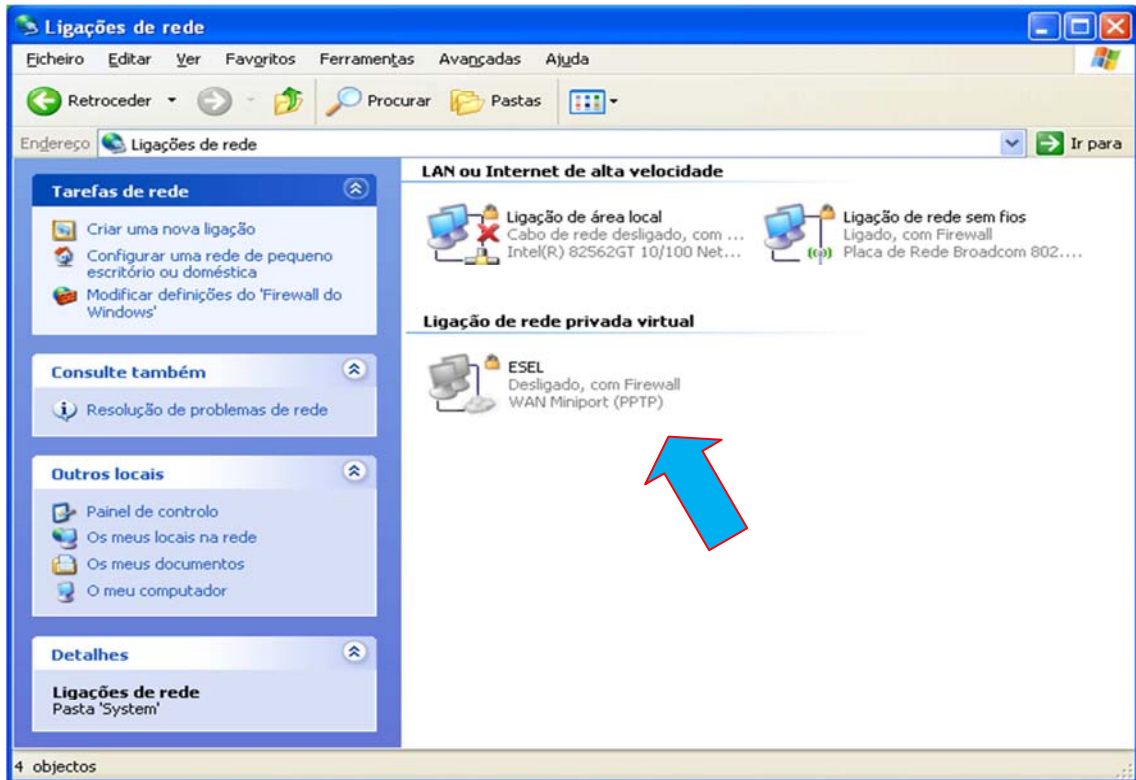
Ligações de rede

Ficheiro Editar Ver Favoritos Ferramentas Avançadas Ajuda

Retroceder Procurar Pastas

Endereço Ligações de rede Ir para

Tarefas de rede

Criar uma nova ligação
Configurar uma rede de pequeno escritório ou doméstica
Modificar definições do 'Firewall do Windows'

Consulte também

Resolução de problemas de rede

Outros locais

Painel de controlo
Os meus locais na rede
Os meus documentos
O meu computador

Detalhes

Ligações de rede
Pasta 'System'

LAN ou Internet de alta velocidade

Ligação de área local
Cabo de rede desligado, com ...
Intel(R) 82562GT 10/100 Net...

Ligação de rede sem fios
Ligado, com Firewall
Placa de Rede Broadcom 802....

Ligação de rede privada virtual

ESEL
Desligado, com Firewall
WAN Miniport (PPTP)

4 objectos